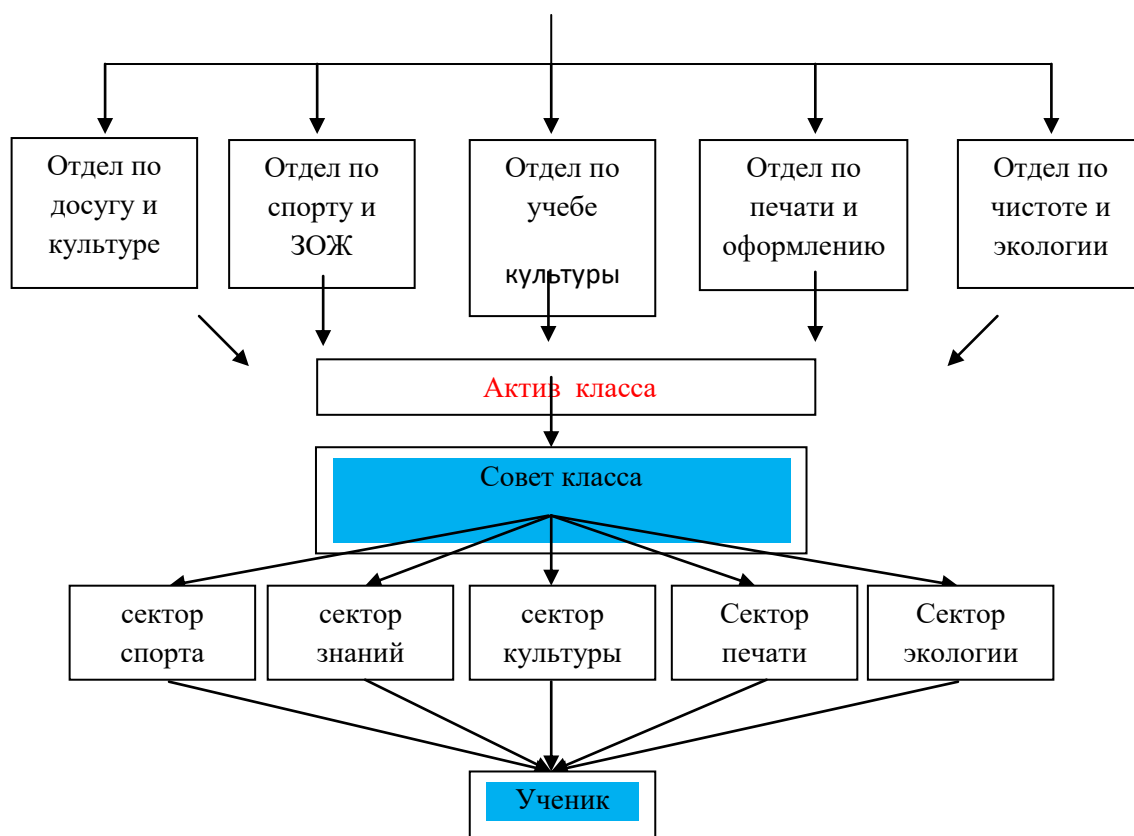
Отдел по досугу и культуре

Отдел по спорту и ЗОЖ

Отдел по учебе

культуры

Отдел по печати и оформлению

Отдел по чистоте и экологии

Актив класса

Совет класса

сектор спорта

сектор знаний

сектор культуры

Сектор печати

Сектор экологии

Ученик